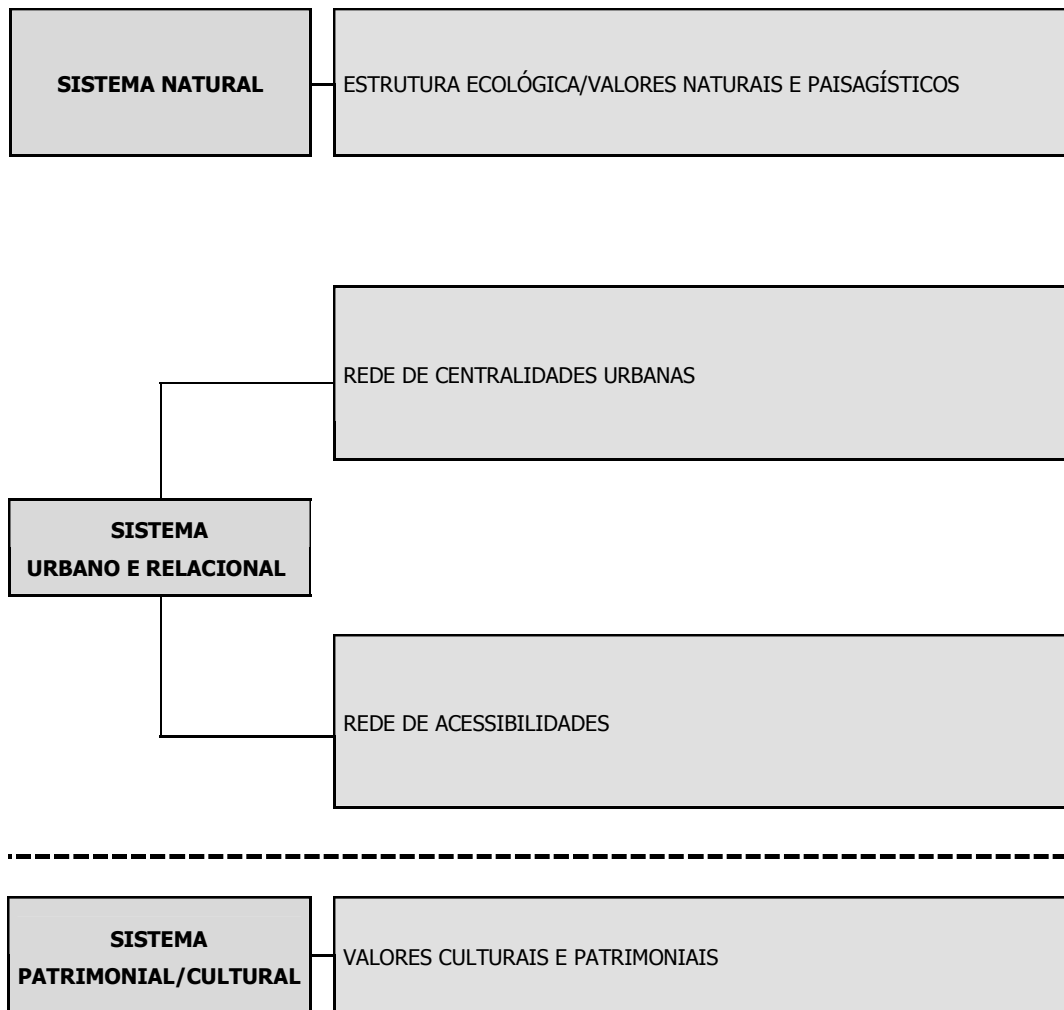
SISTEMA NATURAL

ESTRUTURA ECOLÓGICA/VALORES NATURAIS E PAISAGÍSTICOS

REDE DE CENTRALIDADES URBANAS

SISTEMA URBANO E RELACIONAL

REDE DE ACESSIBILIDADES

SISTEMA PATRIMONIAL/CULTURAL

VALORES CULTURAIS E PATRIMONIAIS